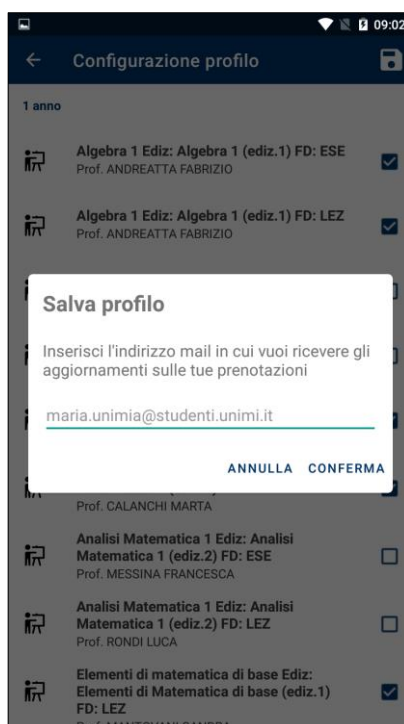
09:02

Configurazione profilo

1 anno

Algebra 1 Ediz: Algebra 1 (ediz.1) FD: ESE
Prof. ANDREATTA FABRIZIO

Algebra 1 Ediz: Algebra 1 (ediz.1) FD: LEZ
Prof. ANDREATTA FABRIZIO

Salva profilo

Inserisci l'indirizzo mail in cui vuoi ricevere gli aggiornamenti sulle tue prenotazioni

maria.unimia@studenti.unimi.it

ANNULLA CONFERMA

Prof. CALANCHI MARTA

Analisi Matematica 1 Ediz: Analisi Matematica 1 (ediz.2) FD: ESE
Prof. MESSINA FRANCESCA

Analisi Matematica 1 Ediz: Analisi Matematica 1 (ediz.2) FD: LEZ
Prof. RONDI LUCA

Elementi di matematica di base Ediz: Elementi di Matematica di base (ediz.1) FD: LEZ
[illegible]